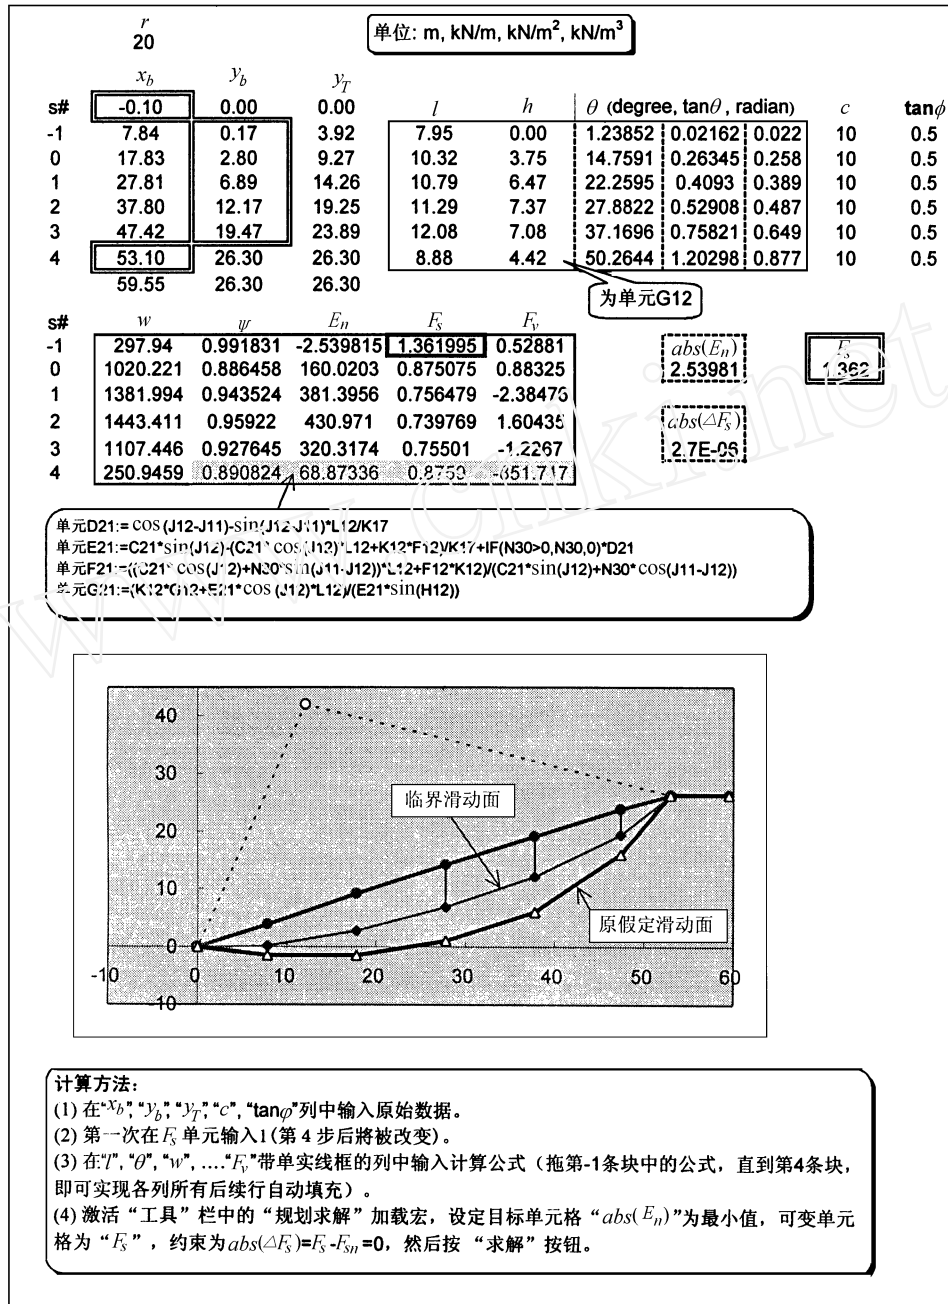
$r$
20

单位: m, kN/m, kN/m$^2$, kN/m$^3$

| s# | $x_b$ | $y_b$ | $y_T$ |
|---|---|---|---|
| | -0.10 | 0.00 | 0.00 |
| -1 | 7.84 | 0.17 | 3.92 |
| 0 | 17.83 | 2.80 | 9.27 |
| 1 | 27.81 | 6.89 | 14.26 |
| 2 | 37.80 | 12.17 | 19.25 |
| 3 | 47.42 | 19.47 | 23.89 |
| 4 | 53.10 | 26.30 | 26.30 |
| | 59.55 | 26.30 | 26.30 |

| $l$ | $h$ | $\theta$ (degree | tan$\theta$ | radian) | $c$ | tan$\phi$ |
|---|---|---|---|---|---|---|
| 7.95 | 0.00 | 1.23852 | 0.02162 | 0.022 | 10 | 0.5 |
| 10.32 | 3.75 | 14.7591 | 0.26345 | 0.258 | 10 | 0.5 |
| 10.79 | 6.47 | 22.2595 | 0.4093 | 0.389 | 10 | 0.5 |
| 11.29 | 7.37 | 27.8822 | 0.52908 | 0.487 | 10 | 0.5 |
| 12.08 | 7.08 | 37.1696 | 0.75821 | 0.649 | 10 | 0.5 |
| 8.88 | 4.42 | 50.2644 | 1.20298 | 0.877 | 10 | 0.5 |

为单元G12

| s# | $w$ | $\psi$ | $E_n$ | $F_s$ | $F_v$ |
|---|---|---|---|---|---|
| -1 | 297.94 | 0.991831 | -2.539815 | 1.361995 | 0.52881 |
| 0 | 1020.221 | 0.886458 | 160.0203 | 0.875075 | 0.88325 |
| 1 | 1381.994 | 0.943524 | 381.3956 | 0.756479 | -2.38476 |
| 2 | 1443.411 | 0.95922 | 430.971 | 0.739769 | 1.60435 |
| 3 | 1107.446 | 0.927645 | 320.3174 | 0.75501 | -1.2267 |
| 4 | 250.9459 | 0.890824 | 68.87336 | 0.8759 | -351.717 |

$abs(E_n)$
2.53981

$F_s$
1.362

$abs(\triangle F_s)$
2.7E-06

单元D21:= cos (J12-J11)-sin(J12-J11)*L12/K17
单元E21:=C21*sin(J12)-(C21*cos(J12)*L12+K12*F12)/K17+IF(N30>0,N30,0)*D21
单元F21:=((C21*cos(J12)+N30*sin(J11-J12))*L12+F12*K12)/(C21*sin(J12)+N30*cos(J11-J12))
单元G21:=(K12*G12+E21*cos (J12)*L12)/(E21*sin(H12))

40
30
20
10
0
-10
-10
0
10
20
30
40
50
60
临界滑动面
原假定滑动面

计算方法:
(1) 在"$x_b$", "$y_b$", "$y_T$", "$c$", "tan$\varphi$"列中输入原始数据。
(2) 第一次在$F_s$单元输入1(第4步后将被改变)。
(3) 在"$l$", "$\theta$", "$w$", ...."$F_v$"带单实线框的列中输入计算公式(拖第-1条块中的公式,直到第4条块,即可实现各列所有后续行自动填充)。
(4) 激活"工具"栏中的"规划求解"加载宏,设定目标单元格"$abs(E_n)$"为最小值,可变单元格为"$F_s$",约束为$abs(\triangle F_s)$=$F_s$-$F_{sn}$=0,然后按"求解"按钮。